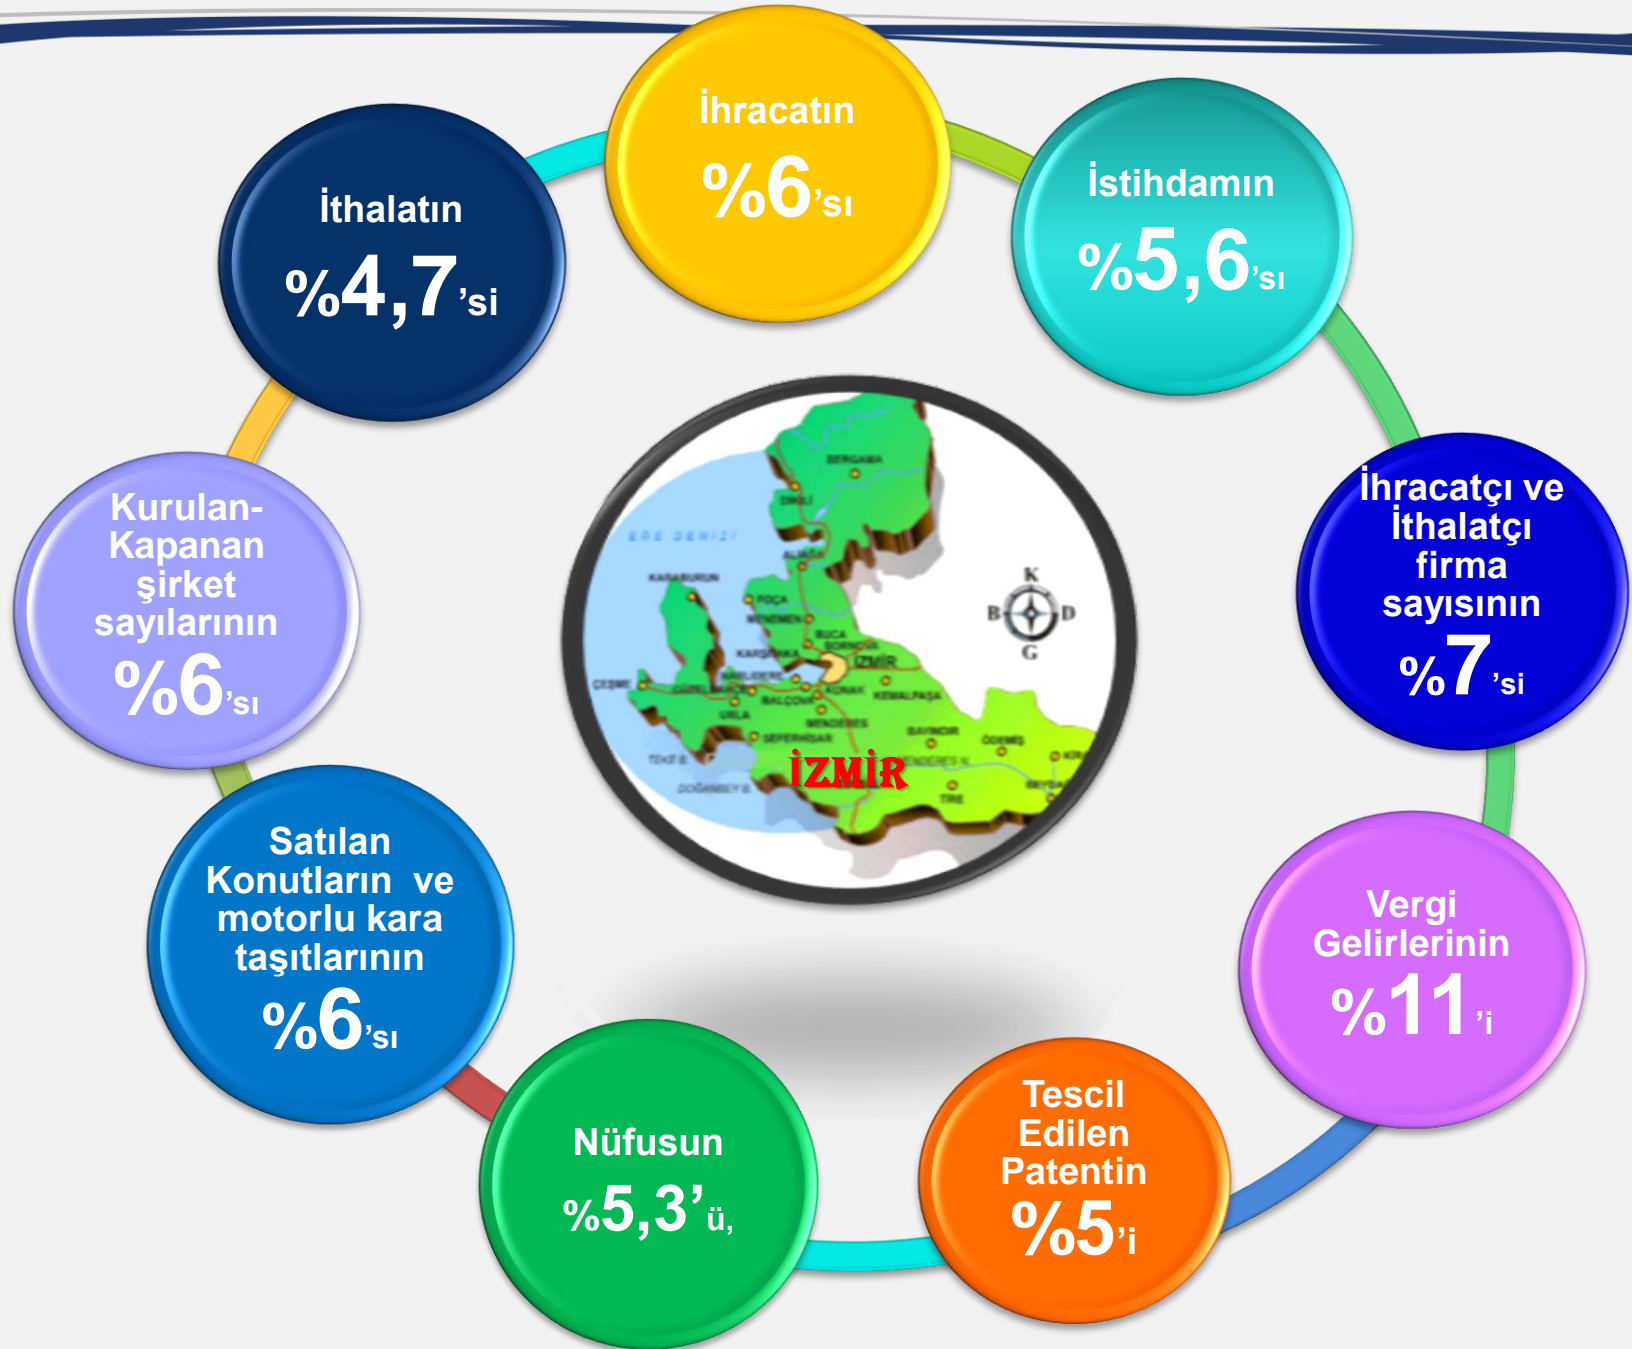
İhracatın
%6'sı

İstihdamın
%5,6'sı

İhracatçı ve İthalatçı firma sayısının
%7'si

Vergi Gelirlerinin
%11'i

Tescil Edilen Patentin
%5'i

Nüfusun
%5,3'ü,

Satılan Konutların ve motorlu kara taşıtlarının
%6'sı

Kurulan-Kapanan şirket sayılarının
%6'sı

İthalatın
%4,7'si

EGE DENİZİ
BERGAMA
DİKİLİ
ALİAĞA
KARABURUN
FOÇA
MENEMEN
BUCA
BORNOVA
KARŞIYAKA
İZMİR
ÇEŞME
NARLIDERE
KONAK
KEMALPAŞA
URLA
BALÇOVA
SEFERİHİSAR
MENDERES
BAYINDIR
ÖDEMİŞ
TEKE
DOĞANBEYLİ
TİRE
K
B
D
G
İZMİR